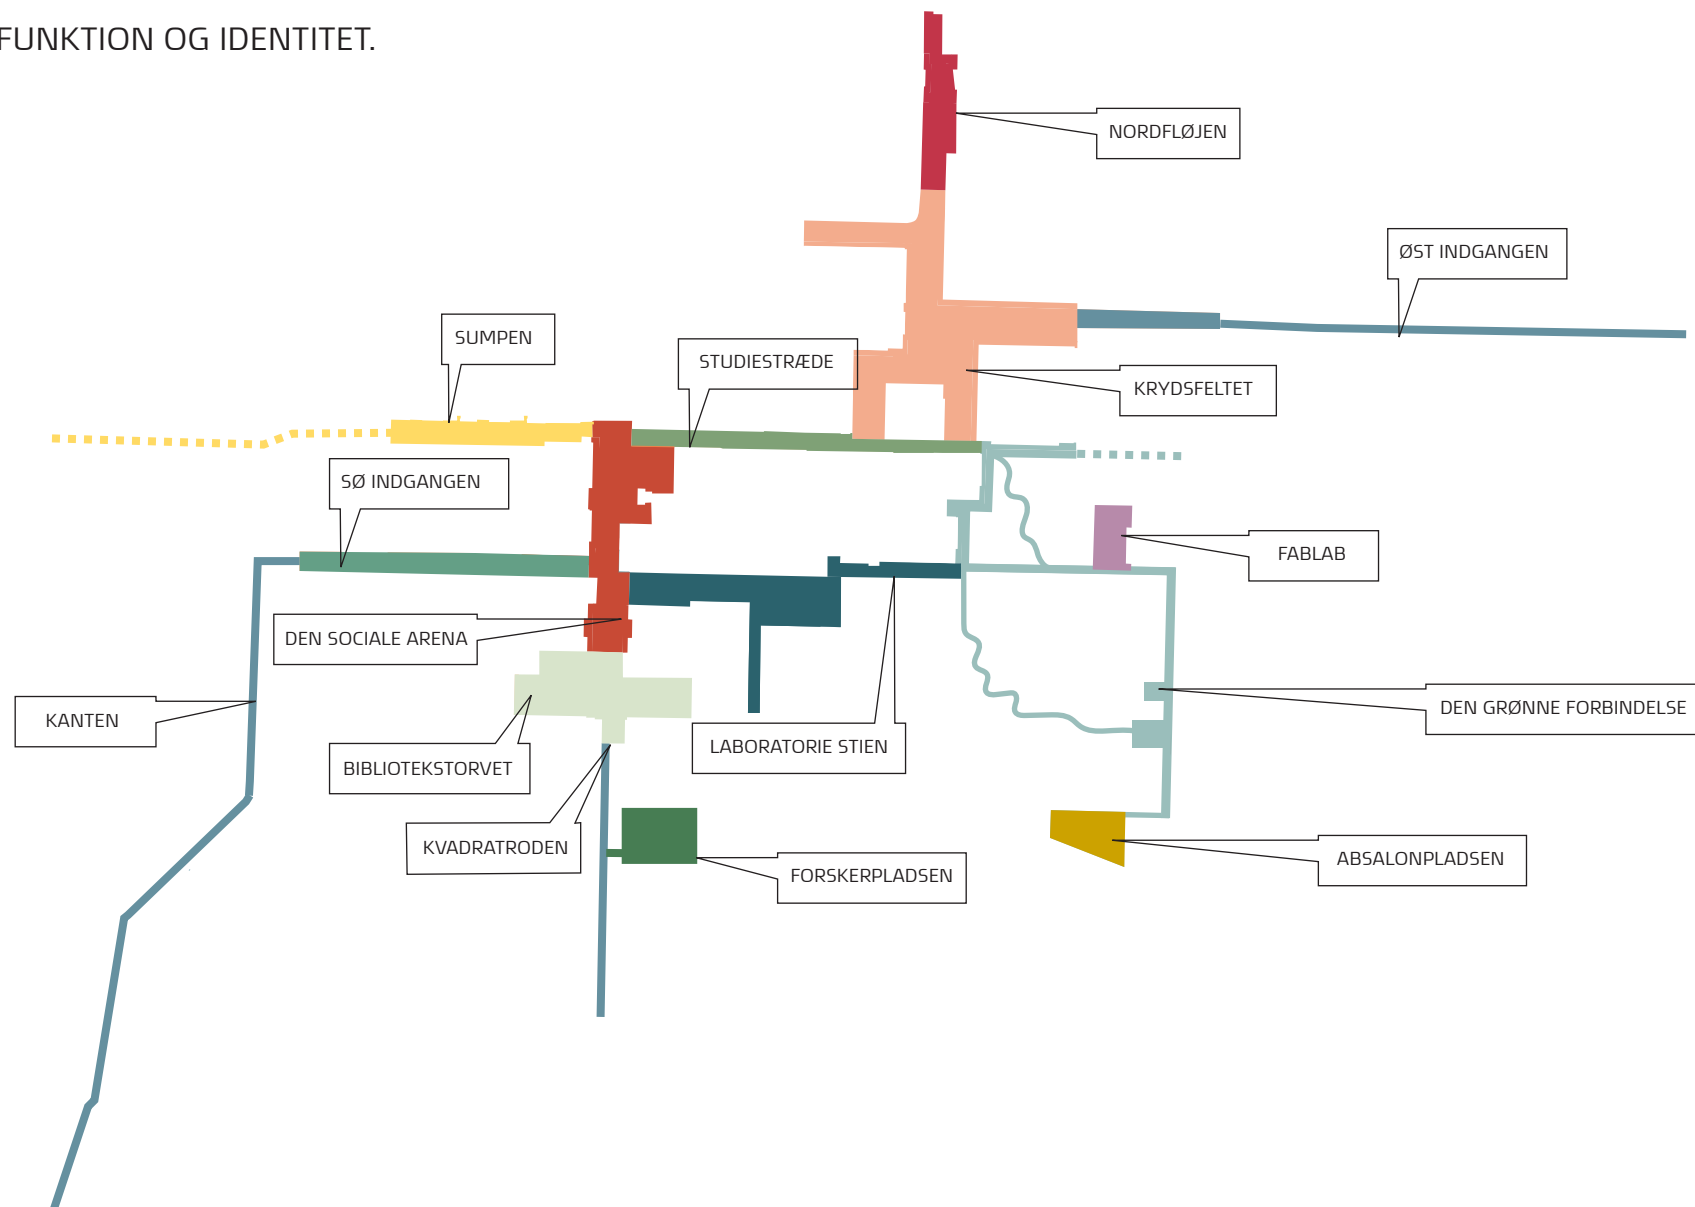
FUNKTION OG IDENTITET.

NORDFLØJEN

ØST INDGANGEN

SUMPEN

STUDIESTRÆDE

KRYDSFELTET

SØ INDGANGEN

FABLAB

DEN SOCIALE ARENA

KANTEN

DEN GRØNNE FORBINDELSE

BIBLIOTEKSTORVET

LABORATORIE STIEN

KVADRATRODEN

ABSALONPLADSEN

FORSKERPLADSEN